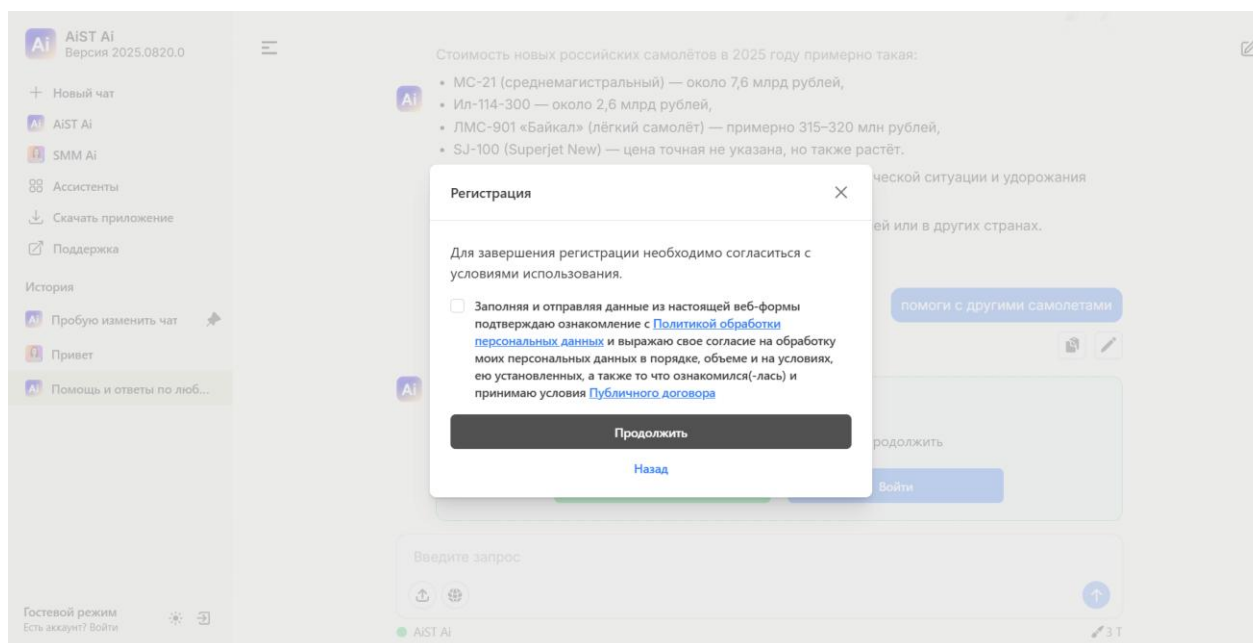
Ai AiST Ai
Версия 2025.0820.0

+ Новый чат
AiST Ai
SMM Ai
Ассистенты
Скачать приложение
Поддержка

История
Пробую изменить чат
Привет
Помощь и ответы по люб...

Гостевой режим
Есть аккаунт? Войти

Стоимость новых российских самолётов в 2025 году примерно такая:

• МС-21 (среднемагистральный) — около 7,6 млрд рублей,
• Ил-114-300 — около 2,6 млрд рублей,
• ЛМС-901 «Байкал» (лёгкий самолёт) — примерно 315–320 млн рублей,
• SJ-100 (Superjet New) — цена точная не указана, но также растёт.

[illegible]ческой ситуации и удорожания

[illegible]ей или в других странах.

помоги с другими самолетами

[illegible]родолжить

Войти

Регистрация

Для завершения регистрации необходимо согласиться с условиями использования.

Заполняя и отправляя данные из настоящей веб-формы подтверждаю ознакомление с Политикой обработки персональных данных и выражаю свое согласие на обработку моих персональных данных в порядке, объеме и на условиях, ею установленных, а также то что ознакомился(-лась) и принимаю условия Публичного договора

Продолжить

Назад

Введите запрос

AiST Ai

3 T